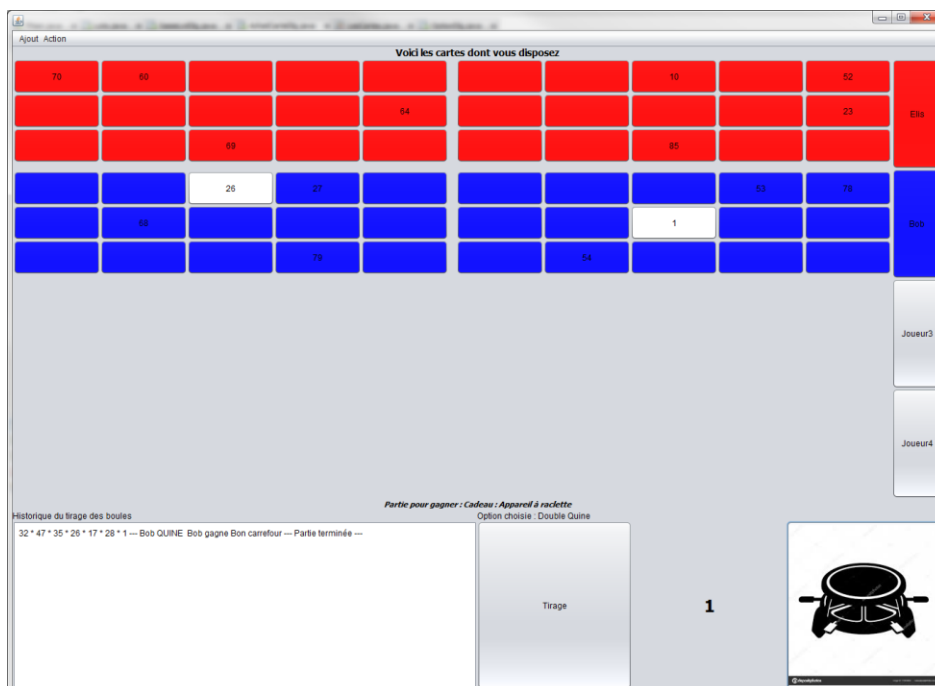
Ajout Action

Voici les cartes dont vous disposez

| 70 | 60 | | | | | | 10 | | 52 |
|---|---|---|---|---|---|---|---|---|---|
| | | | | 64 | | | | | 23 |
| | | 69 | | | | | 85 | | |

Ella

| | | 26 | 27 | | | | | 53 | 78 |
|---|---|---|---|---|---|---|---|---|---|
| | 98 | | | | | | 1 | | |
| | | | 79 | | | 54 | | | |

Bob

Joueur3

Joueur4

Partie pour gagner : Cadeau : Appareil à raclette

Historique du tirage des boules

Option choisie : Double Quine

32 * 47 * 35 * 26 * 17 * 28 * 1 — Bob QUINE Bob gagne Bon carrefour — Partie terminée —

Tirage

1